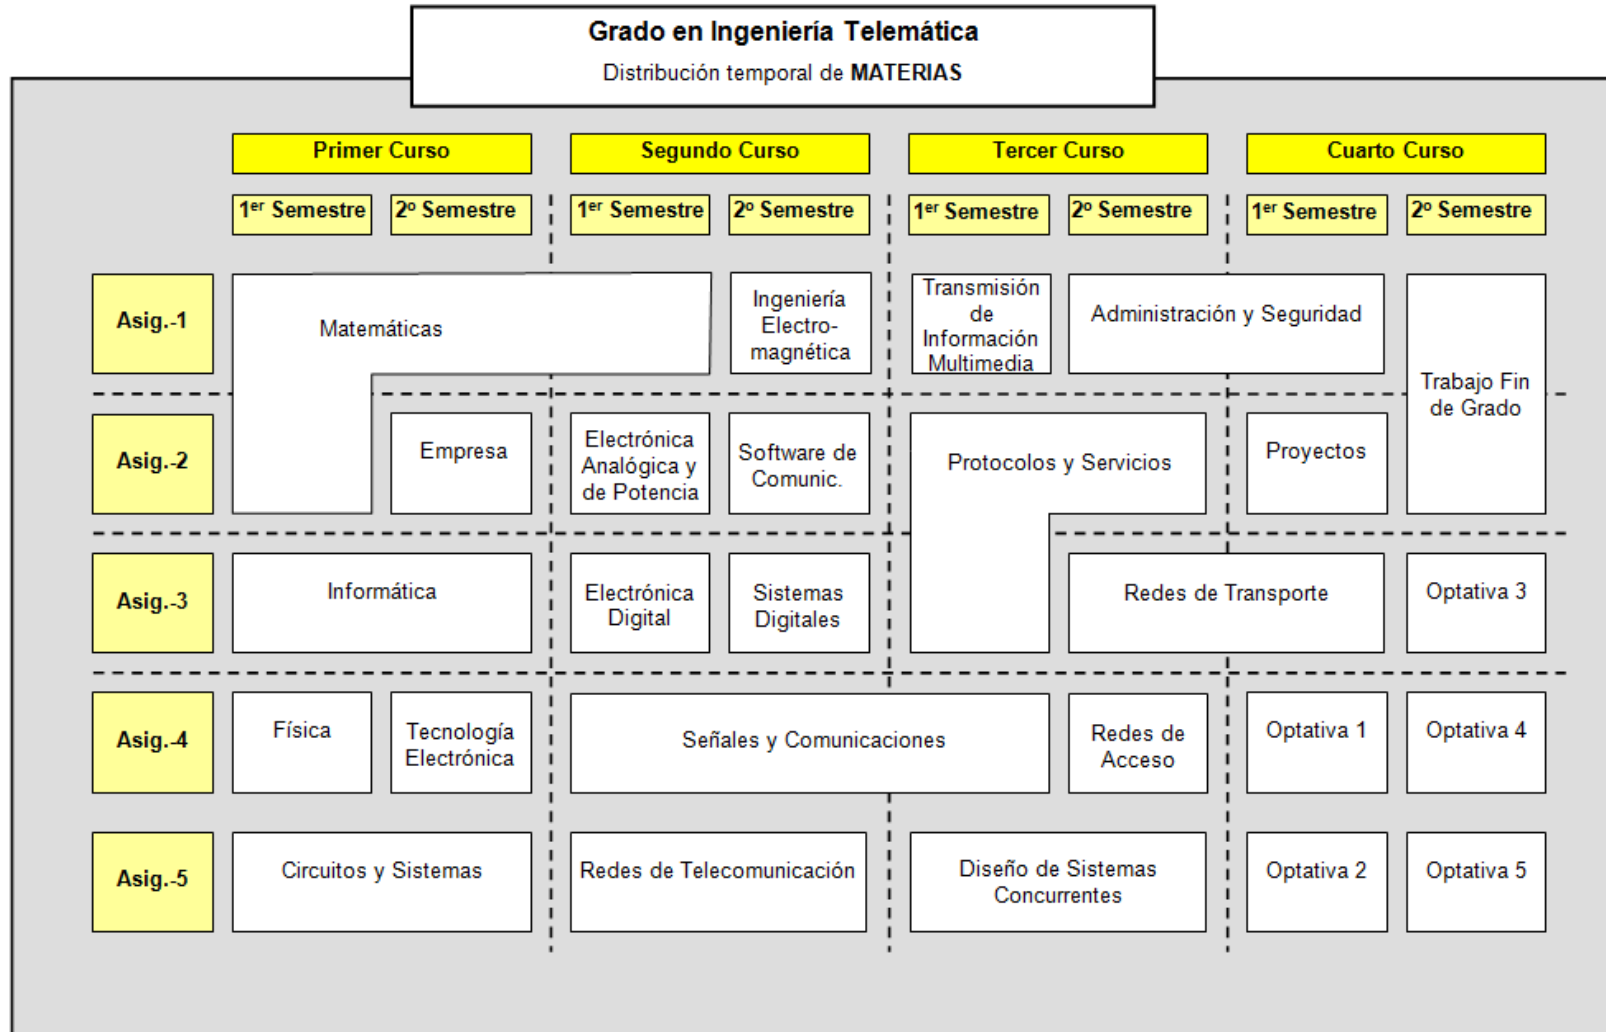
Grado en Ingeniería Telemática
Distribución temporal de MATERIAS

Primer Curso
Segundo Curso
Tercer Curso
Cuarto Curso

1$^{er}$ Semestre
2º Semestre
1$^{er}$ Semestre
2º Semestre
1$^{er}$ Semestre
2º Semestre
1$^{er}$ Semestre
2º Semestre

Asig.-1
Matemáticas
Ingeniería Electro-magnética
Transmisión de Información Multimedia
Administración y Seguridad
Trabajo Fin de Grado

Asig.-2
Empresa
Electrónica Analógica y de Potencia
Software de Comunic.
Protocolos y Servicios
Proyectos

Asig.-3
Informática
Electrónica Digital
Sistemas Digitales
Redes de Transporte
Optativa 3

Asig.-4
Física
Tecnología Electrónica
Señales y Comunicaciones
Redes de Acceso
Optativa 1
Optativa 4

Asig.-5
Circuitos y Sistemas
Redes de Telecomunicación
Diseño de Sistemas Concurrentes
Optativa 2
Optativa 5